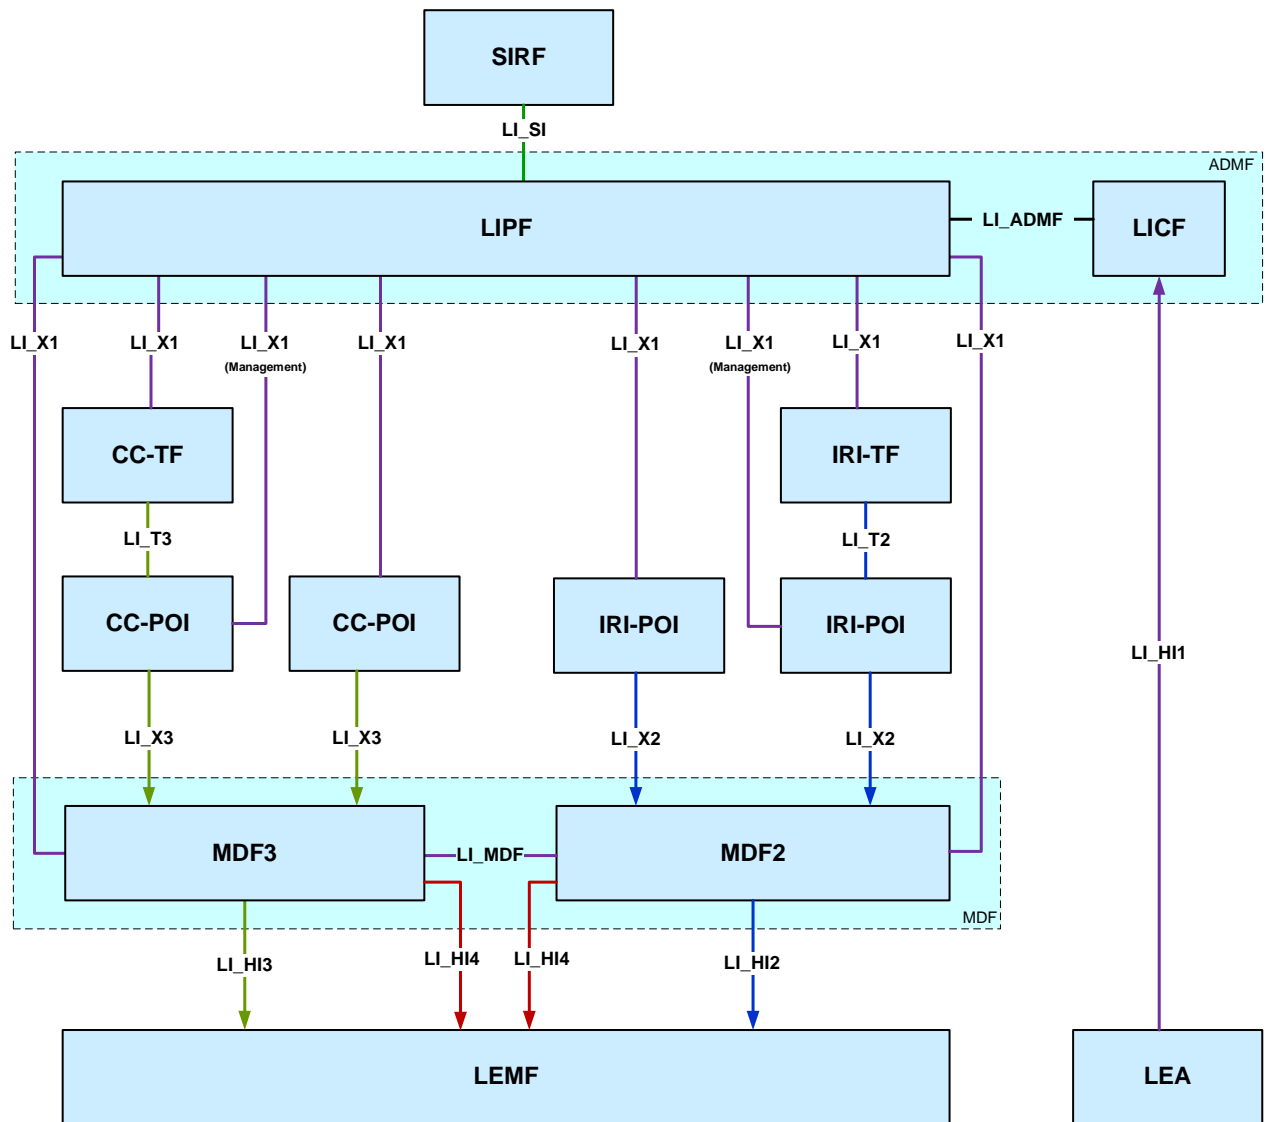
SIRF

LI_SI

ADMF

LIPF

LI_ADMF

LICF

LI_X1

LI_X1

LI_X1
(Management)

LI_X1

LI_X1

LI_X1
(Management)

LI_X1

LI_X1

CC-TF

IRI-TF

LI_T3

LI_T2

CC-POI

CC-POI

IRI-POI

IRI-POI

LI_HI1

LI_X3

LI_X3

LI_X2

LI_X2

MDF3

LI_MDF

MDF2

MDF

LI_HI3

LI_HI4

LI_HI4

LI_HI2

LEMF

LEA